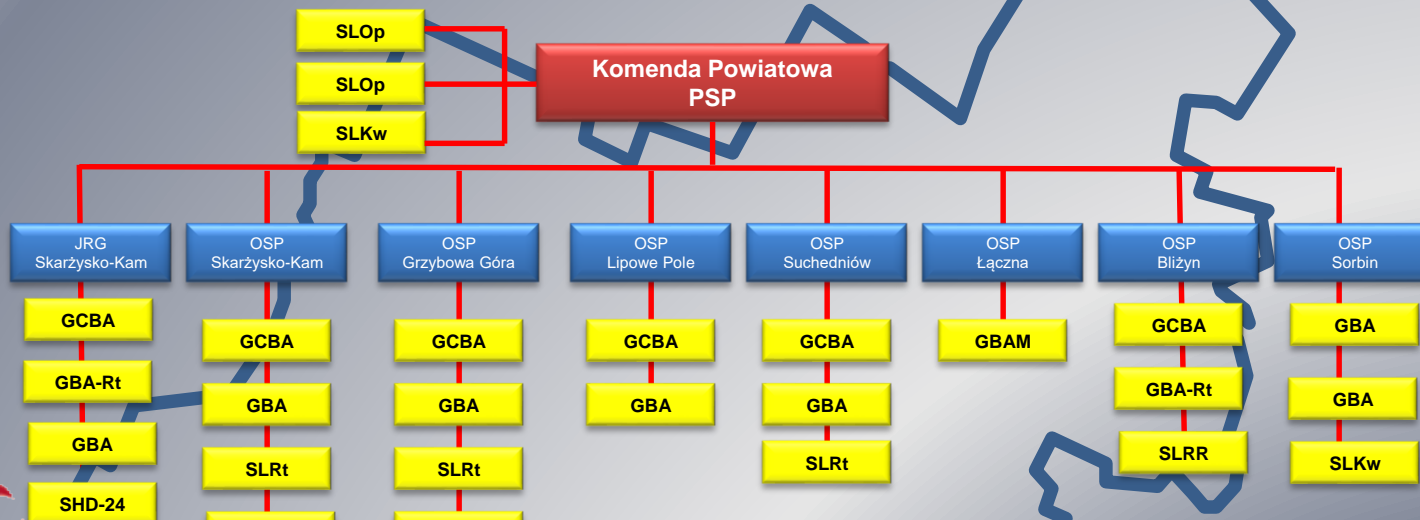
SLOp

SLOp

SLKw

Komenda Powiatowa PSP

JRG Skarżysko-Kam

GCBA

GBA-Rt

GBA

SHD-24

OSP Skarżysko-Kam

GCBA

GBA

SLRt

OSP Grzybowa Góra

GCBA

GBA

SLRt

OSP Lipowe Pole

GCBA

GBA

OSP Suchedniów

GCBA

GBA

SLRt

OSP Łączna

GBAM

OSP Bliżyn

GCBA

GBA-Rt

SLRR

OSP Sorbin

GBA

GBA

SLKw